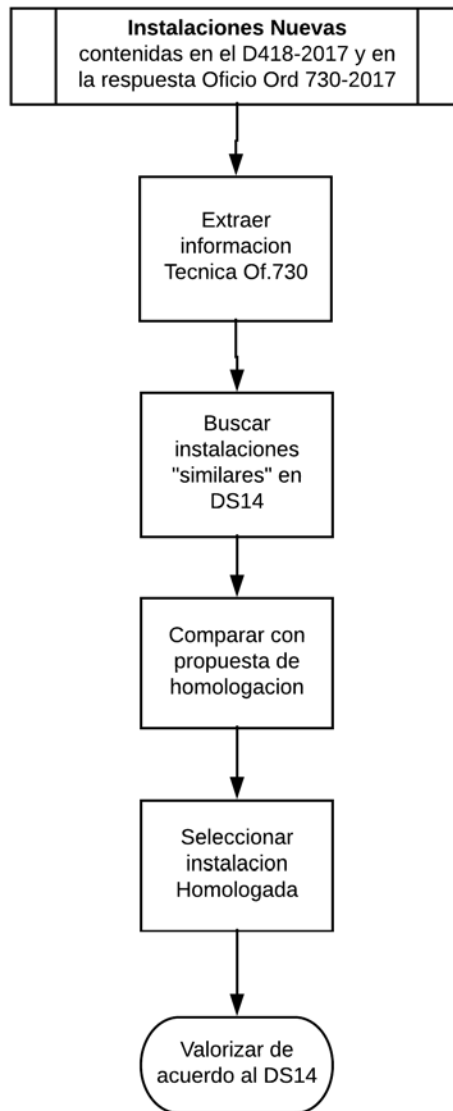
**Instalaciones Nuevas**
contenidas en el D418-2017 y en la respuesta Oficio Ord 730-2017

Extraer informacion Tecnica Of.730

Buscar instalaciones "similares" en DS14

Comparar con propuesta de homologacion

Seleccionar instalacion Homologada

Valorizar de acuerdo al DS14